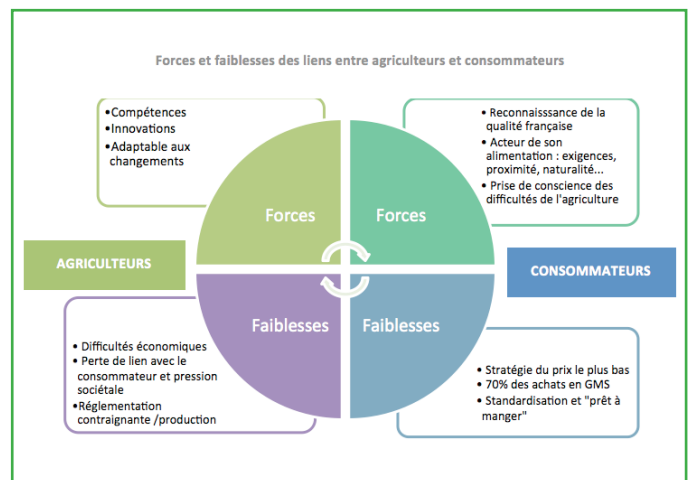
Forces et faiblesses des liens entre agriculteurs et consommateurs

•Compétences
•Innovations
•Adaptable aux changements

• Reconnaisssance de la qualité française
• Acteur de son alimentation : exigences, proximité, naturalité...
• Prise de conscience des difficultés de l'agriculture

Forces

Forces

AGRICULTEURS

CONSOMMATEURS

Faiblesses

Faiblesses

• Difficultés économiques
• Perte de lien avec le consommateur et pression sociétale
•Réglementation contraignante /production

• Stratégie du prix le plus bas
• 70% des achats en GMS
• Standardisation et "prêt à manger"